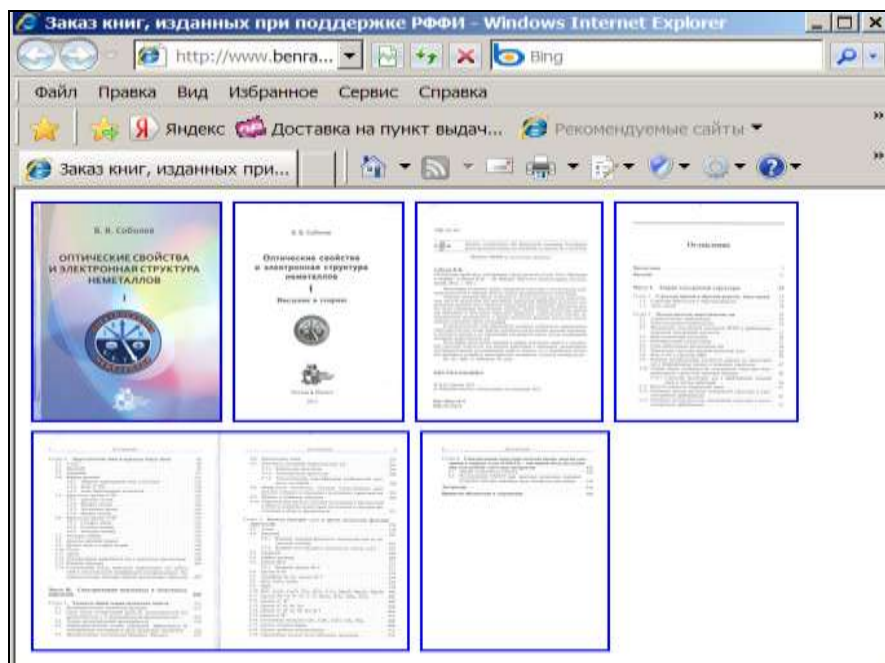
Заказ книг, изданных при поддержке РФФИ - Windows Internet Explorer

http://www.benra...

Bing

Файл Правка Вид Избранное Сервис Справка

Яндекс Доставка на пункт выдач... Рекомендуемые сайты

Заказ книг, изданных при...

В. В. Соболев

ОПТИЧЕСКИЕ СВОЙСТВА И ЭЛЕКТРОННАЯ СТРУКТУРА НЕМЕТАЛЛОВ

I

В. В. Соболев

Оптические свойства и электронная структура неметаллов

I

Введение в теорию

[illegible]

Оглавление

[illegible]

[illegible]

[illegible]